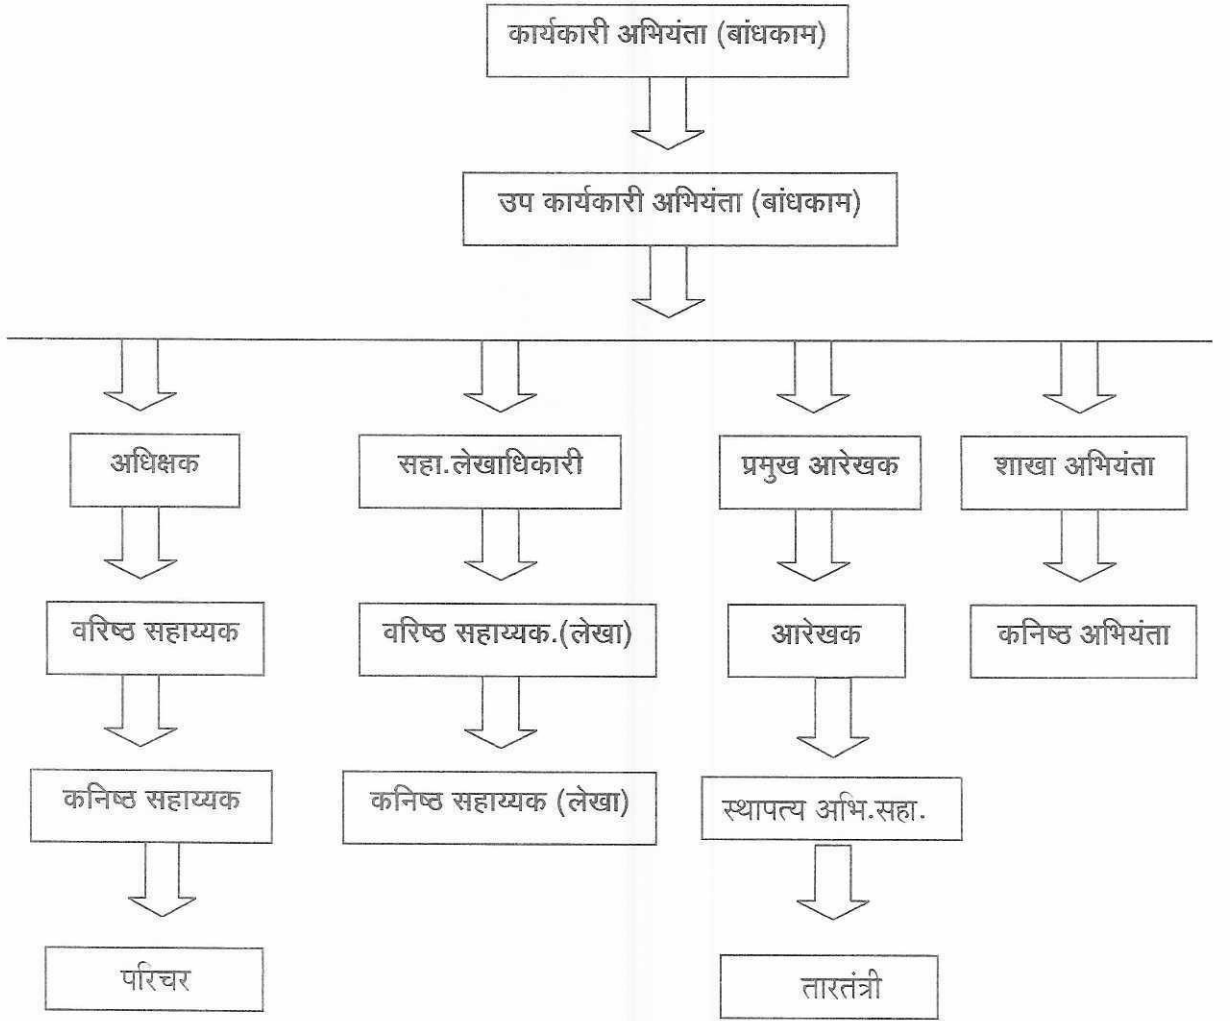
कार्यकारी अभियंता (बांधकाम)

उप कार्यकारी अभियंता (बांधकाम)

अधिक्षक

वरिष्ठ सहाय्यक

कनिष्ठ सहाय्यक

परिचर

सहा.लेखाधिकारी

वरिष्ठ सहाय्यक.(लेखा)

कनिष्ठ सहाय्यक (लेखा)

प्रमुख आरेखक

आरेखक

स्थापत्य अभि.सहा.

तारतंत्री

शाखा अभियंता

कनिष्ठ अभियंता